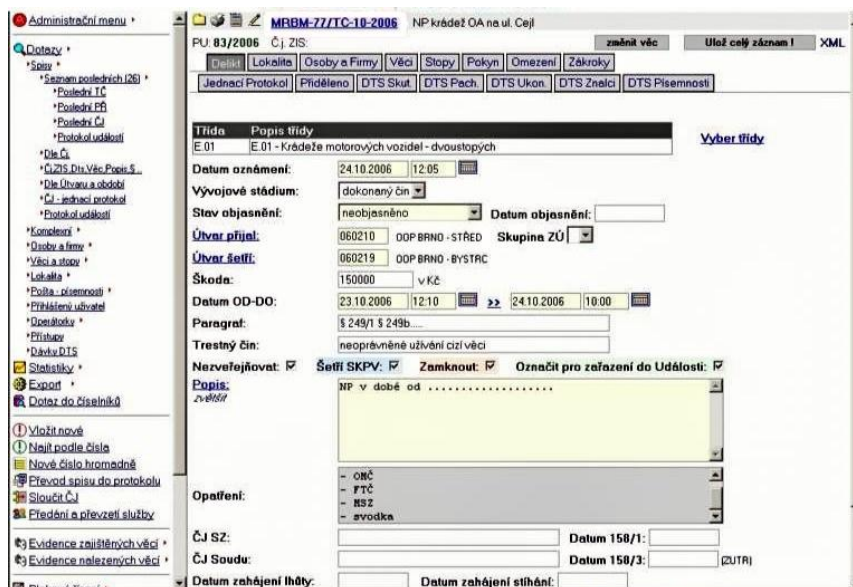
Administrační menu ▸
Dotazy ▸
Spisy ▸
Seznam posledních (26) ▸
Poslední TČ
Poslední PŘ
Poslední ČJ
Protokol událostí
Dle Č.
ČjZIS.Dts.Věc.Popis.S...
Dle Útvaru a období
ČJ - jednací protokol
Protokol událostí
Komplexní ▸
Osoby a firmy ▸
Věci a stopy ▸
Lokalita ▸
Pošta - písemnosti ▸
Přihlášený uživatel
Operátorky ▸
Přístupy
Dávky DTS
Statistiky ▸
Export ▸
Dotaz do číselníků
Vložit nové
Najít podle čísla
Nové číslo hromadně
Převod spisu do protokolu
Sloučit ČJ
Předání a převzetí služby
Evidence zajištěných věcí ▸
Evidence nalezených věcí ▸

MRBM-77/TC-10-2006 NP krádež OA na ul. Cejl
PU: 83/2006 Č.j. ZIS:
změnit věc
Ulož celý záznam !
XML
Delikt | Lokalita | Osoby a Firmy | Věci | Stopy | Pokyn | Omezení | Zákroky
Jednací Protokol | Přiděleno | DTS Skut. | DTS Pach. | DTS Ukon. | DTS Znalci | DTS Písemnosti

| Třída | Popis třídy |
|---|---|
| E.01 | E.01 - Krádeže motorových vozidel - dvoustopých |

Vyber třídy
Datum oznámení: 24.10.2006 12:05
Vývojové stádium: dokonaný čin
Stav objasnění: neobjasněno Datum objasnění:
Útvar přijal: 060210 OOP BRNO - STŘED Skupina ZÚ
Útvar šetří: 060219 OOP BRNO - BYSTRC
Škoda: 150000 v Kč
Datum OD-DO: 23.10.2006 12:10 >> 24.10.2006 10:00
Paragraf: § 249/1 § 249b....
Trestný čin: neoprávněné užívání cizí věci
Nezveřejňovat: ☑ Šetří SKPV: ☑ Zamknout: ☑ Označit pro zařazení do Události: ☑
Popis: zvětšit
NP v době od .................
Opatření:
- ONČ
- FTČ
- NSZ
- svodka
ČJ SZ: Datum 158/1:
ČJ Soudu: Datum 158/3: (ZUTR)
Datum zahájení lhůty: Datum zahájení stíhání: